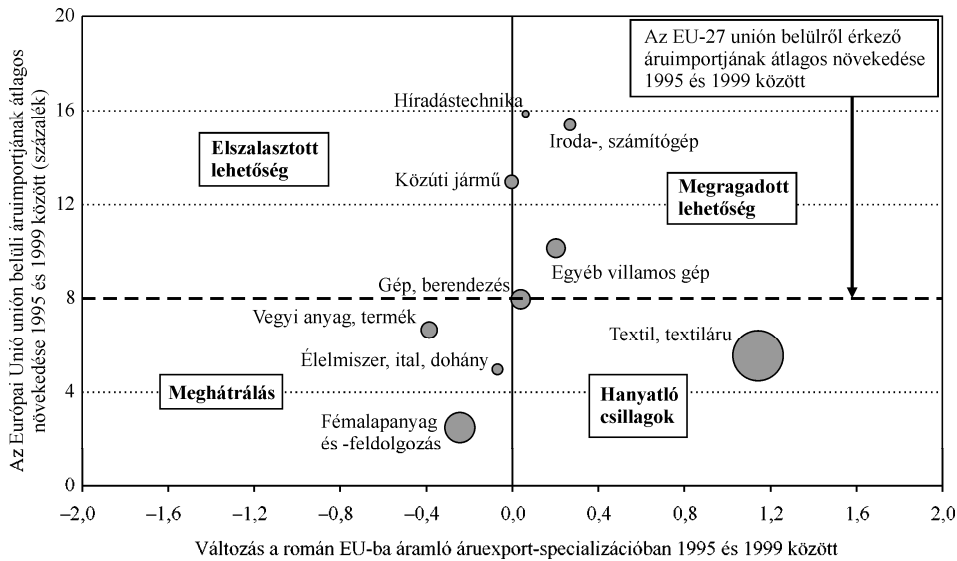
Az EU-27 unión belülről érkező áruimportjának átlagos növekedése 1995 és 1999 között

Az Európai Unió unión belüli áruimportjának átlagos növekedése 1995 és 1999 között (százalék)

20
16
12
8
4
0

Híradástechnika
Iroda-, számítógép
Elszalasztott lehetőség
Közúti jármű
Megragadott lehetőség
Egyéb villamos gép
Gép, berendezés
Vegyi anyag, termék
Textil, textiláru
Élelmiszer, ital, dohány
Meghátrálás
Hanyatló csillagok
Fémalapanyag és -feldolgozás

–2,0
–1,6
–1,2
–0,8
–0,4
0,0
0,4
0,8
1,2
1,6
2,0

Változás a román EU-ba áramló áruexport-specializációban 1995 és 1999 között